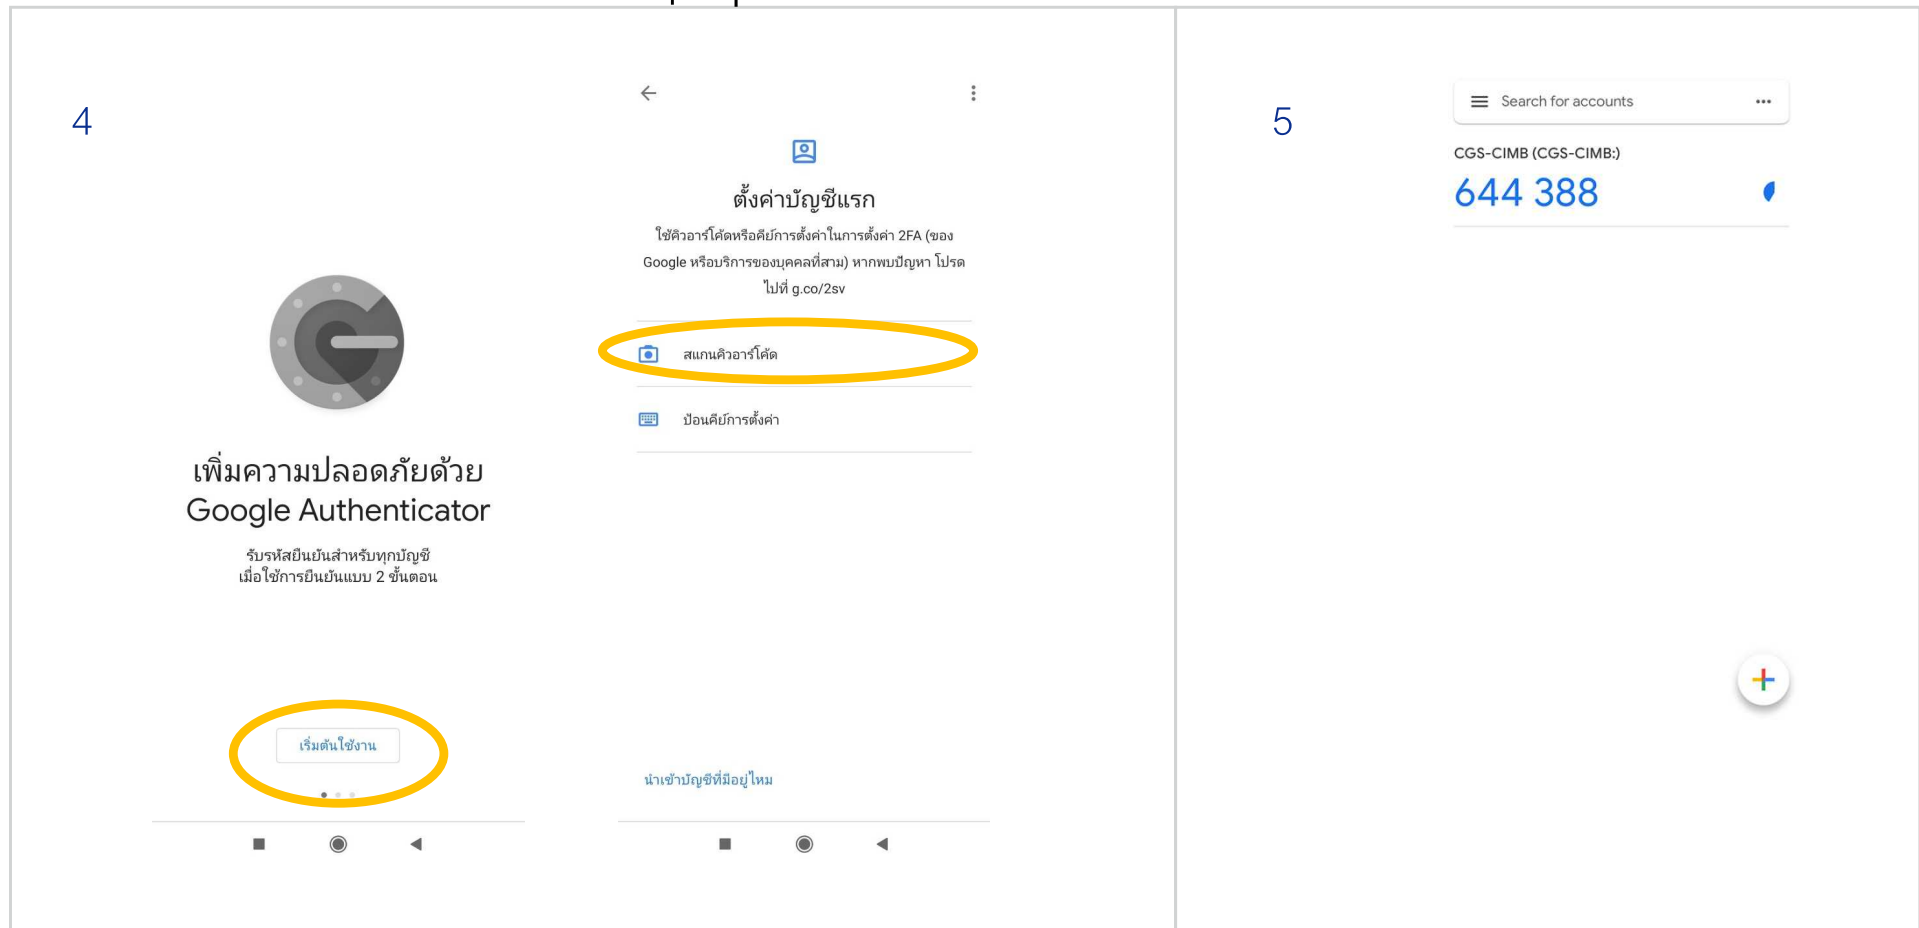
4

เพิ่มความปลอดภัยด้วย Google Authenticator

รับรหัสยืนยันสำหรับทุกบัญชี เมื่อใช้การยืนยันแบบ 2 ขั้นตอน

เริ่มต้นใช้งาน

ตั้งค่าบัญชีแรก

ใช้คิวอาร์โค้ดหรือคีย์การตั้งค่าในการตั้งค่า 2FA (ของ Google หรือบริการของบุคคลที่สาม) หากพบปัญหา โปรดไปที่ g.co/2sv

สแกนคิวอาร์โค้ด

ป้อนคีย์การตั้งค่า

นำเข้าบัญชีที่มีอยู่ไหม

5

Search for accounts

CGS-CIMB (CGS-CIMB:)

644 388

+